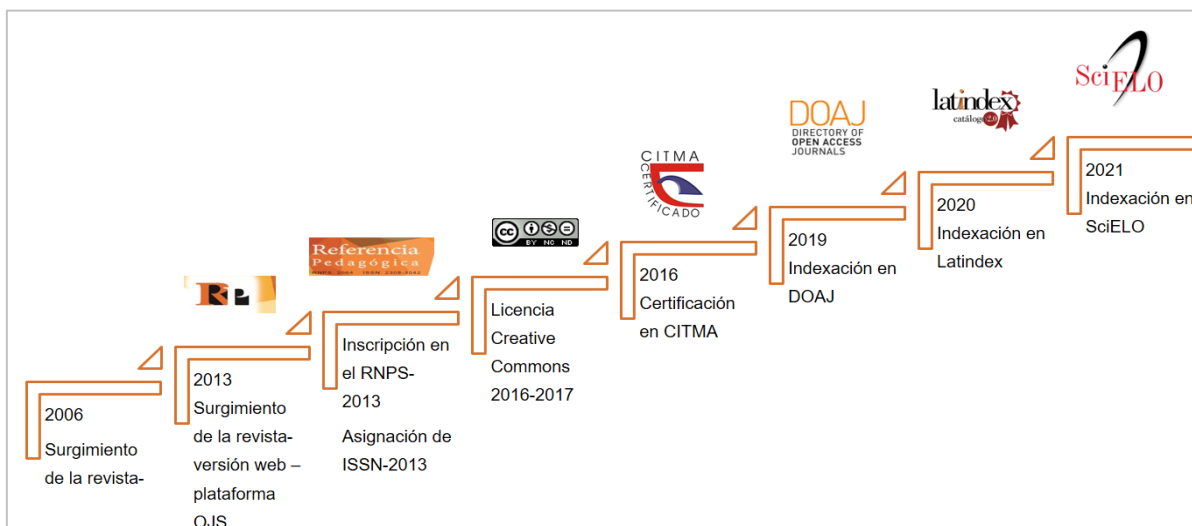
2006
Surgimiento de la revista-

RP

2013
Surgimiento de la revista-versión web – plataforma OJS

Referencia Pedagógica
RNPS 2064 ISSN 2308-3042

Inscripción en el RNPS-2013
Asignación de ISSN-2013

cc BY NC ND

Licencia Creative Commons 2016-2017

CITMA CERTIFICADO

2016
Certificación en CITMA

DOAJ
DIRECTORY OF OPEN ACCESS JOURNALS

2019
Indexación en DOAJ

latindex
catálogo 2.0

2020
Indexación en Latindex

SciELO

2021
Indexación en SciELO